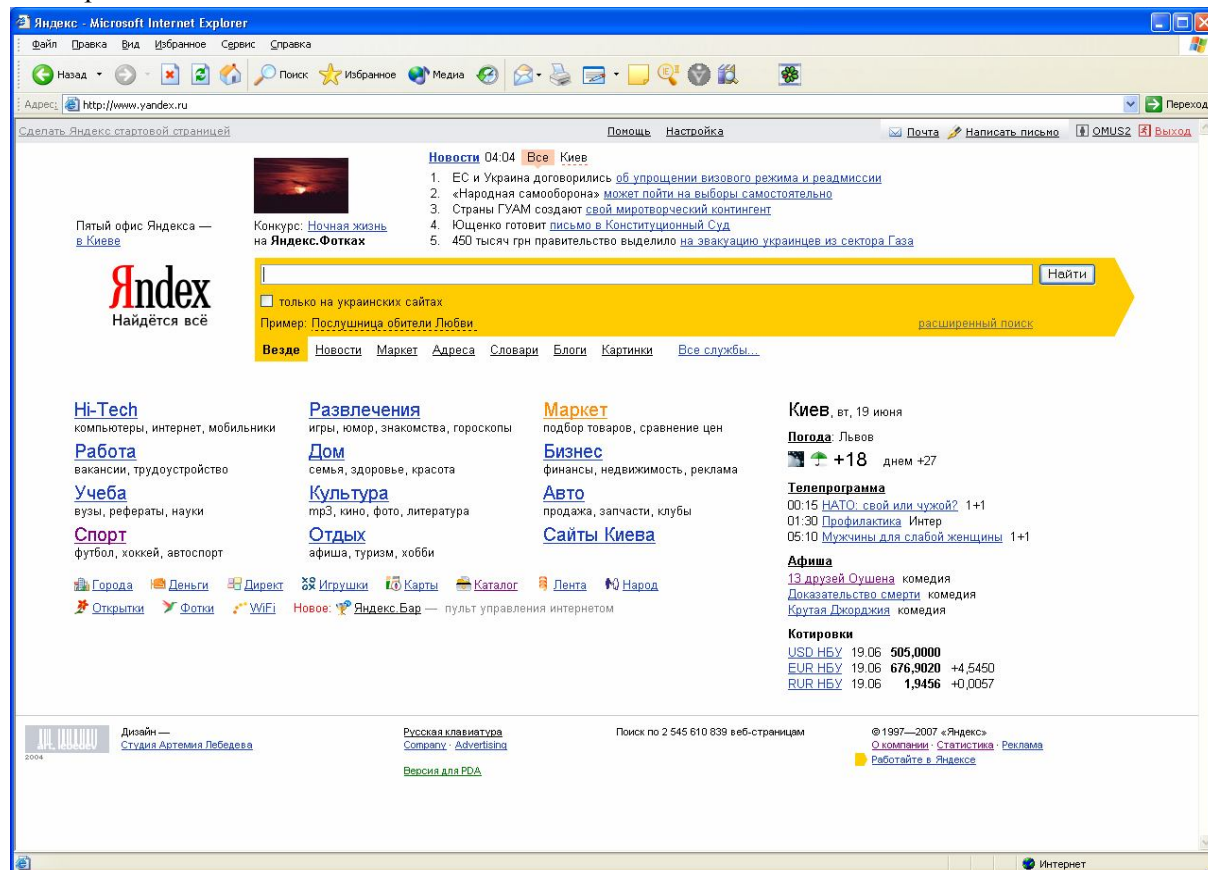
Яндекс - Microsoft Internet Explorer

Файл Правка Вид Избранное Сервис Справка

Назад Поиск Избранное Медиа

Адрес http://www.yandex.ru Переход

Сделать Яндекс стартовой страницей

Помощь Настройка

Почта Написать письмо OMUS2 Выход

Новости 04:04 Все Киев

1. ЕС и Украина договорились об упрощении визового режима и реадмиссии
2. «Народная самооборона» может пойти на выборы самостоятельно
3. Страны ГУАМ создают свой миротворческий контингент
4. Ющенко готовит письмо в Конституционный Суд
5. 450 тысяч грн правительство выделило на эвакуацию украинцев из сектора Газа

Пятый офис Яндекса — в Киеве

Конкурс: Ночная жизнь на Яндекс.Фотках

Яndex
Найдётся всё

Найти

только на украинских сайтах

Пример: Послушница обители Любви

расширенный поиск

Везде Новости Маркет Адреса Словари Блоги Картинки Все службы...

Hi-Tech
компьютеры, интернет, мобильники

Работа
вакансии, трудоустройство

Учеба
вузы, рефераты, науки

Спорт
футбол, хоккей, автоспорт

Развлечения
игры, юмор, знакомства, гороскопы

Дом
семья, здоровье, красота

Культура
mp3, кино, фото, литература

Отдых
афиша, туризм, хобби

Маркет
подбор товаров, сравнение цен

Бизнес
финансы, недвижимость, реклама

Авто
продажа, запчасти, клубы

Сайты Киева

Города Деньги Директ Игрушки Карты Каталог Лента Народ

Открытки Фотки WiFi Новое: Яндекс.Бар — пульт управления интернетом

Киев, вт, 19 июня

Погода: Львов

+18 днем +27

Телепрограмма

00:15 НАТО: свой или чужой? 1+1
01:30 Профилактика Интер
05:10 Мужчины для слабой женщины 1+1

Афиша

13 друзей Оушена комедия
Доказательство смерти комедия
Крутая Джорджия комедия

Котировки

USD НБУ 19.06 505,0000
EUR НБУ 19.06 676,9020 +4,5450
RUR НБУ 19.06 1,9456 +0,0057

art. lebedev 2004

Дизайн — Студия Артемия Лебедева

Русская клавиатура
Company · Advertising

Версия для PDA

Поиск по 2 545 610 839 веб-страницам

©1997—2007 «Яндекс»
О компании · Статистика · Реклама
Работайте в Яндексе

Интернет